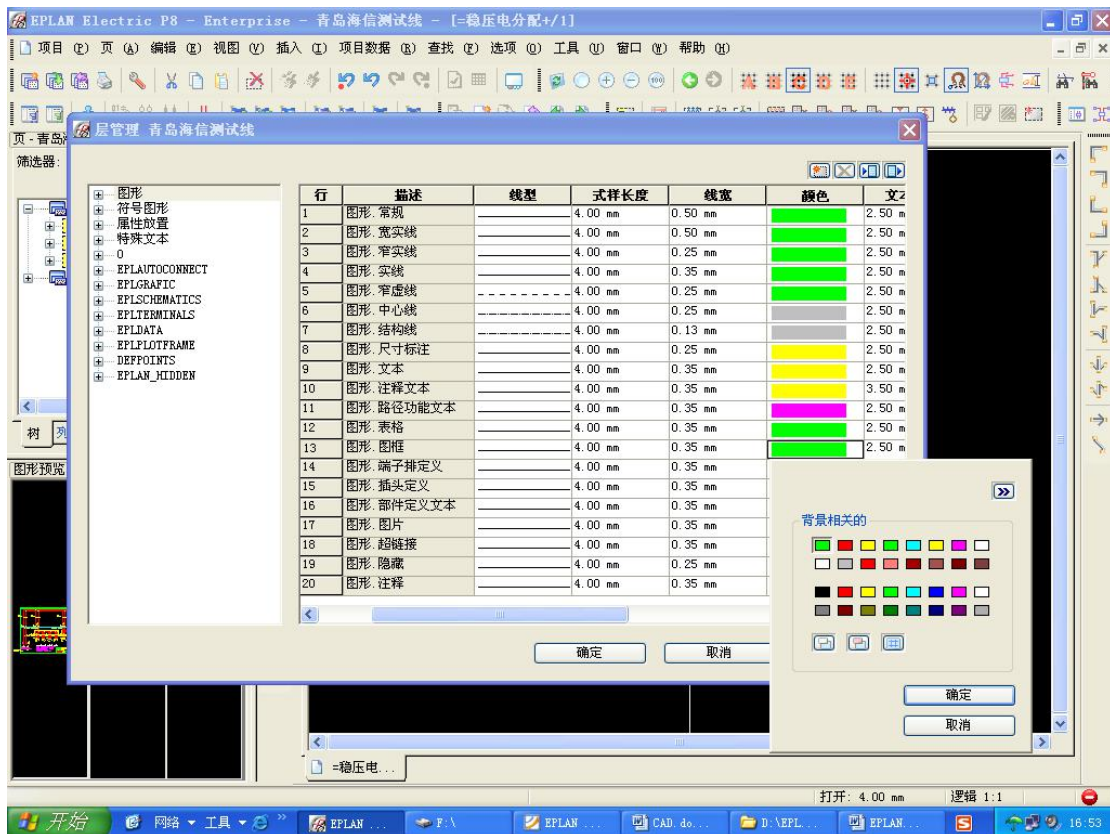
EPLAN Electric P8 - Enterprise - 青岛海信测试线 - [=稳压电分配+/1]

项目 (P) 页 (A) 编辑 (E) 视图 (V) 插入 (I) 项目数据 (R) 查找 (F) 选项 (O) 工具 (U) 窗口 (W) 帮助 (H)

页 - 青岛
筛选器:

层管理 青岛海信测试线

图形
符号图形
属性放置
特殊文本
0
EPLAUTOCONNECT
EPLGRAFIC
EPLSCHEMATICS
EPLTERMINALS
EPLDATA
EPLPLOTFRAME
DEFPOINTS
EPLAN_HIDDEN

| 行 | 描述 | 线型 | 式样长度 | 线宽 | 颜色 | 文 |
|---|---|---|---|---|---|---|
| 1 | 图形.常规 | | 4.00 mm | 0.50 mm | | 2.50 m |
| 2 | 图形.宽实线 | | 4.00 mm | 0.50 mm | | 2.50 m |
| 3 | 图形.窄实线 | | 4.00 mm | 0.25 mm | | 2.50 m |
| 4 | 图形.实线 | | 4.00 mm | 0.35 mm | | 2.50 m |
| 5 | 图形.窄虚线 | | 4.00 mm | 0.25 mm | | 2.50 m |
| 6 | 图形.中心线 | | 4.00 mm | 0.25 mm | | 2.50 m |
| 7 | 图形.结构线 | | 4.00 mm | 0.13 mm | | 2.50 m |
| 8 | 图形.尺寸标注 | | 4.00 mm | 0.25 mm | | 2.50 m |
| 9 | 图形.文本 | | 4.00 mm | 0.35 mm | | 2.50 m |
| 10 | 图形.注释文本 | | 4.00 mm | 0.35 mm | | 3.50 m |
| 11 | 图形.路径功能文本 | | 4.00 mm | 0.35 mm | | 2.50 m |
| 12 | 图形.表格 | | 4.00 mm | 0.35 mm | | 2.50 m |
| 13 | 图形.图框 | | 4.00 mm | 0.35 mm | | 2.50 m |
| 14 | 图形.端子排定义 | | 4.00 mm | 0.35 mm | | |
| 15 | 图形.插头定义 | | 4.00 mm | 0.35 mm | | |
| 16 | 图形.部件定义文本 | | 4.00 mm | 0.35 mm | | |
| 17 | 图形.图片 | | 4.00 mm | 0.35 mm | | |
| 18 | 图形.超链接 | | 4.00 mm | 0.35 mm | | |
| 19 | 图形.隐藏 | | 4.00 mm | 0.25 mm | | |
| 20 | 图形.注释 | | 4.00 mm | 0.35 mm | | |

确定 取消

背景相关的

确定
取消

树 列
图形预览

=稳压电...

打开: 4.00 mm 逻辑 1:1

开始 网络 工具 EPLAN ... F:\ EPLAN ... CAD.do... D:\EPL... EPLAN... 16:53